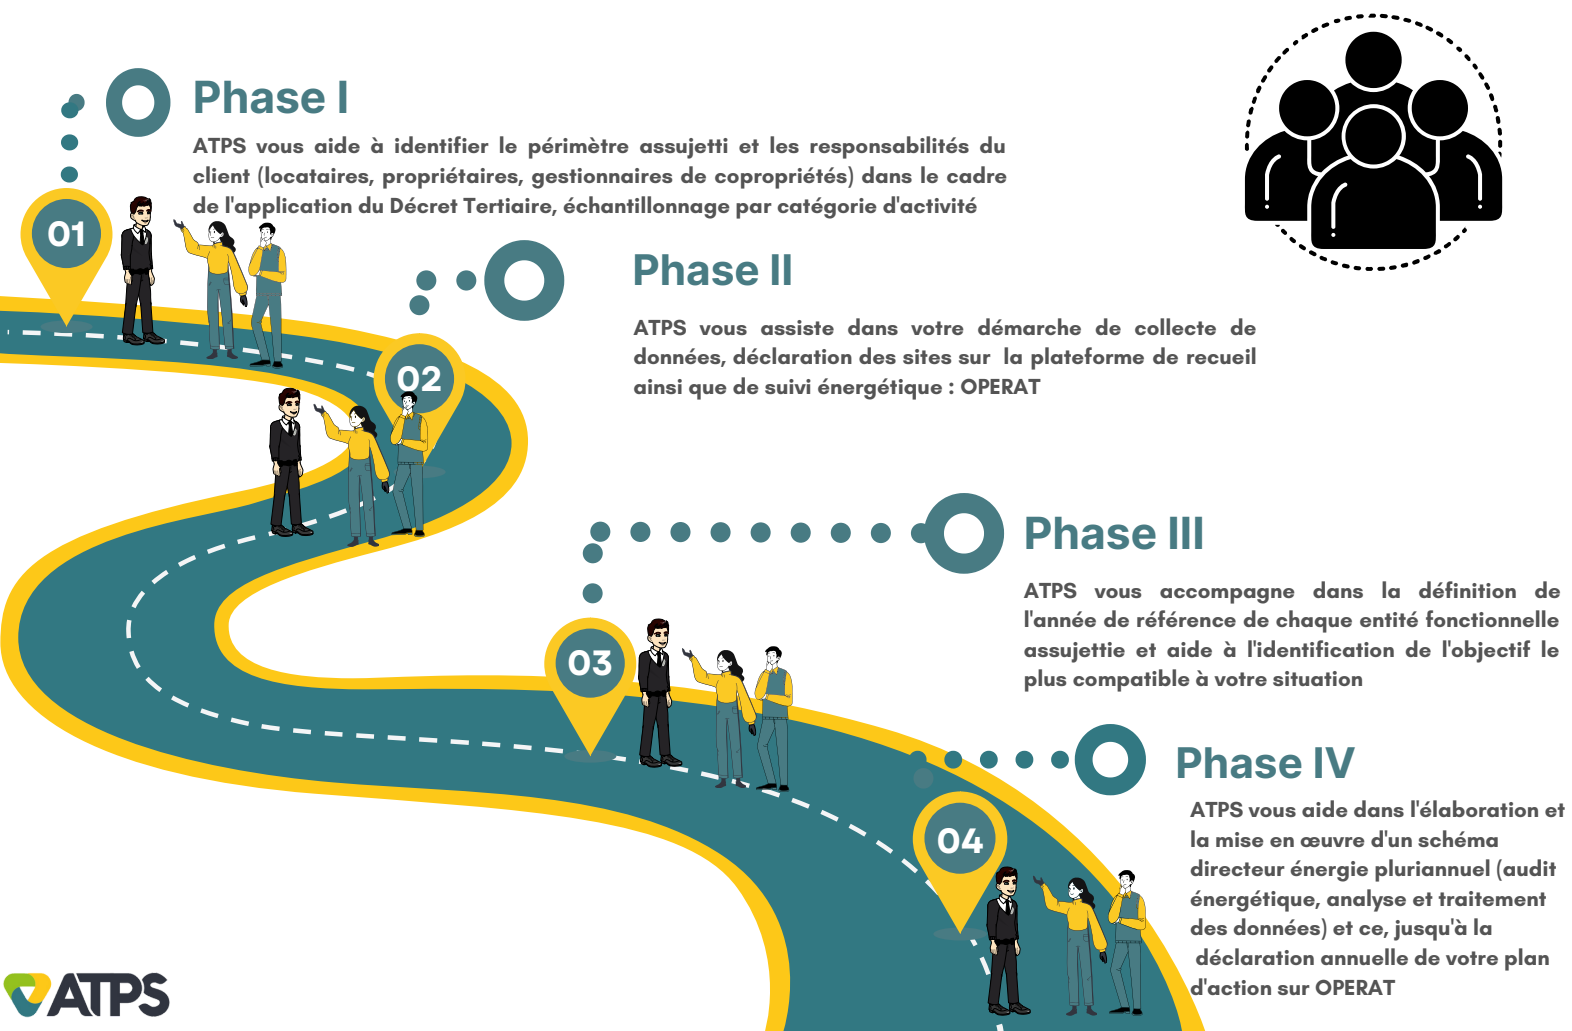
Phase I

ATPS vous aide à identifier le périmètre assujetti et les responsabilités du client (locataires, propriétaires, gestionnaires de copropriétés) dans le cadre de l'application du Décret Tertiaire, échantillonnage par catégorie d'activité

01

Phase II

ATPS vous assiste dans votre démarche de collecte de données, déclaration des sites sur la plateforme de recueil ainsi que de suivi énergétique : OPERAT

02

Phase III

ATPS vous accompagne dans la définition de l'année de référence de chaque entité fonctionnelle assujettie et aide à l'identification de l'objectif le plus compatible à votre situation

03

Phase IV

ATPS vous aide dans l'élaboration et la mise en œuvre d'un schéma directeur énergie pluriannuel (audit énergétique, analyse et traitement des données) et ce, jusqu'à la déclaration annuelle de votre plan d'action sur OPERAT

04

ATPS